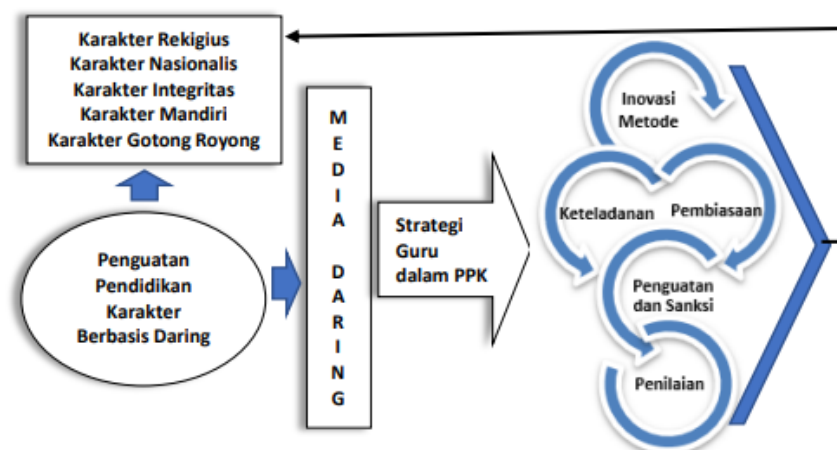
Karakter Rekigius
Karakter Nasionalis
Karakter Integritas
Karakter Mandiri
Karakter Gotong Royong

Penguatan
Pendidikan
Karakter
Berbasis Daring

M
E
D
I
A

D
A
R
I
N
G

Strategi
Guru
dalam PPK

Inovasi
Metode

Keteladanan

Pembiasaan

Penguatan
dan Sanksi

Penilaian